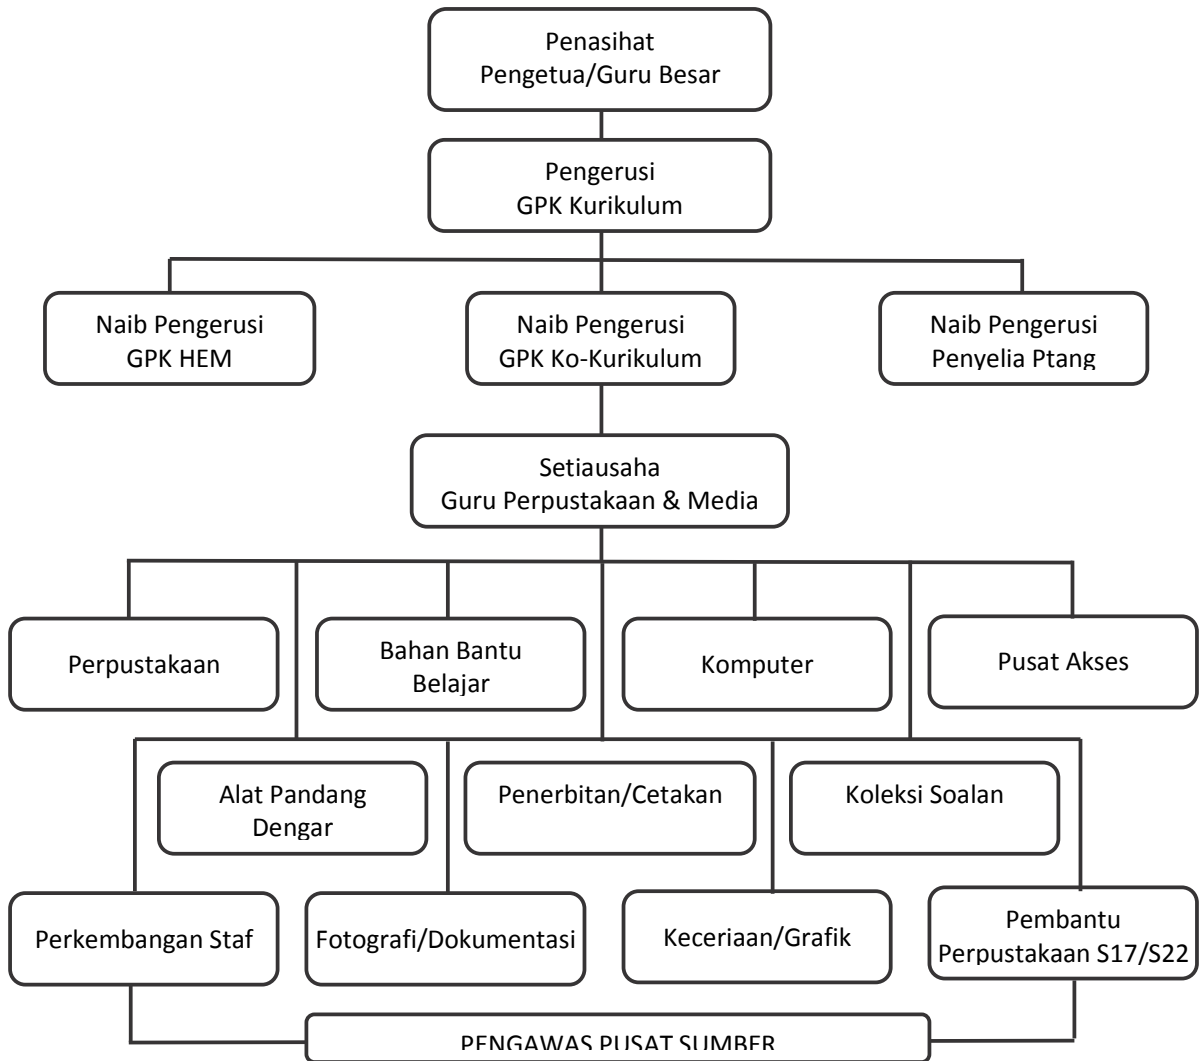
Penasihat
Pengetua/Guru Besar

Pengerusi
GPK Kurikulum

Naib Pengerusi
GPK HEM

Naib Pengerusi
GPK Ko-Kurikulum

Naib Pengerusi
Penyelia Ptang

Setiausaha
Guru Perpustakaan & Media

Perpustakaan

Bahan Bantu Belajar

Komputer

Pusat Akses

Alat Pandang Dengar

Penerbitan/Cetakan

Koleksi Soalan

Perkembangan Staf

Fotografi/Dokumentasi

Keceriaan/Grafik

Pembantu Perpustakaan S17/S22

PENGAWAS PUSAT SUMBER